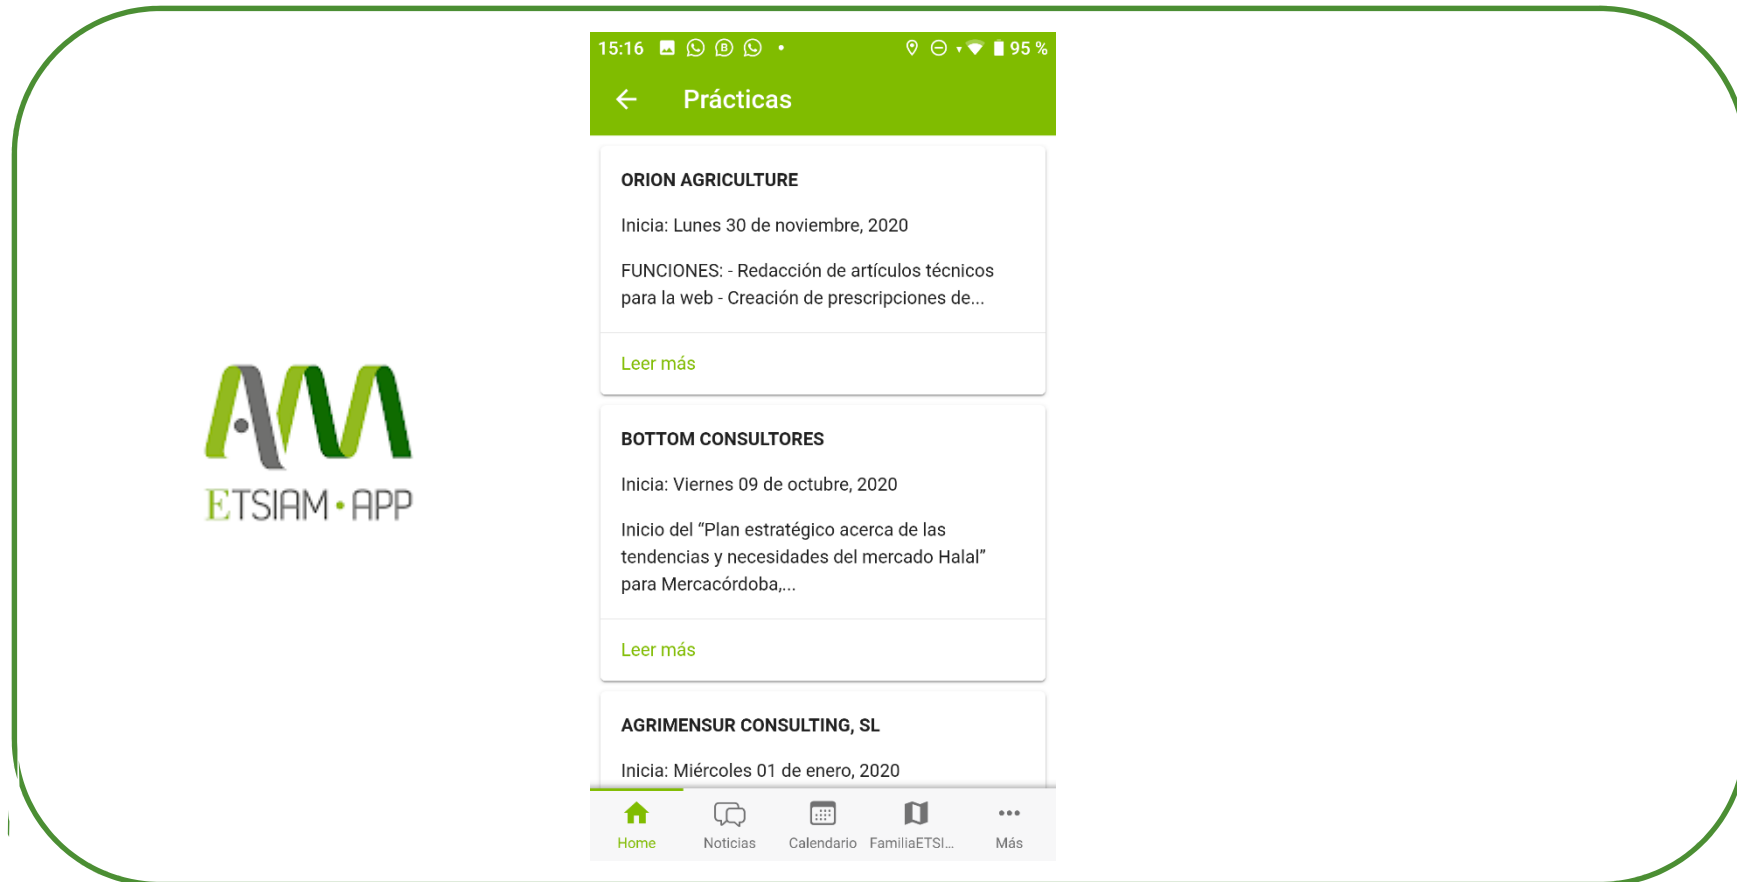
ETSIAM · APP

15:16 95 %

Prácticas

ORION AGRICULTURE

Inicia: Lunes 30 de noviembre, 2020

FUNCIONES: - Redacción de artículos técnicos para la web - Creación de prescripciones de...

Leer más

BOTTOM CONSULTORES

Inicia: Viernes 09 de octubre, 2020

Inicio del "Plan estratégico acerca de las tendencias y necesidades del mercado Halal" para Mercacórdoba,...

Leer más

AGRIMENSUR CONSULTING, SL

Inicia: Miércoles 01 de enero, 2020

Home Noticias Calendario FamiliaETSI... Más